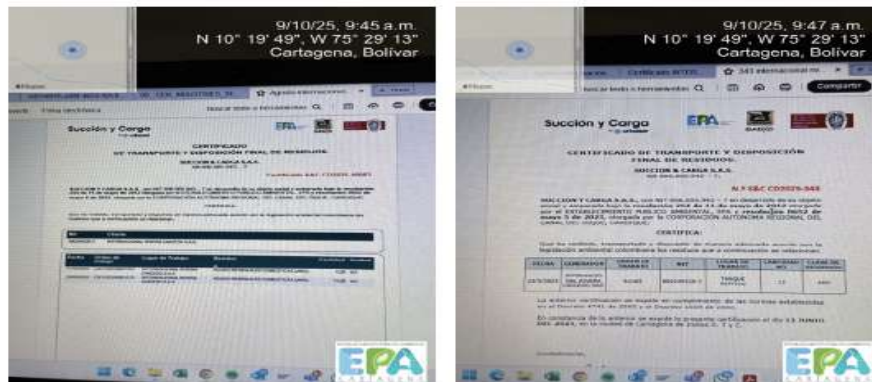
9/10/25, 9:45 a.m.
N 10° 19' 49", W 75° 29' 13"
Cartagena, Bolívar

Succión y Carga

CERTIFICADO
DE TRANSPORTE Y DISPOSICIÓN FINAL DE RESIDUOS

SUCCION & CARGA S.A.S.

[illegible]

EPA
CARTAGENA

9/10/25, 9:47 a.m.
N 10° 19' 49", W 75° 29' 13"
Cartagena, Bolívar

Compartir

Succión y Carga

CERTIFICADO DE TRANSPORTE Y DISPOSICIÓN FINAL DE RESIDUOS.

SUCCION & CARGA S.A.S.

N.º S&C CD2025-343

SUCCION Y CARGA S.A.S., con NIT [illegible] ... por el ESTABLECIMIENTO PUBLICO AMBIENTAL, EPA, y resolución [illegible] ... por la CORPORACIÓN AUTONOMA REGIONAL DEL CANAL DEL DIQUE, CARDIQUE.

CERTIFICA:

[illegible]

| FECHA | GENERADOR | ORDEN DE TRABAJO | NIT | CLASE DE RESIDUO | CANTIDAD M3 | CLASE DE DISPOSICIÓN |
|---|---|---|---|---|---|---|
| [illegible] | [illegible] | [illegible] | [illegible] | TANQUE SEPTICO | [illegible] | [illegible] |

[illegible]

EPA
CARTAGENA